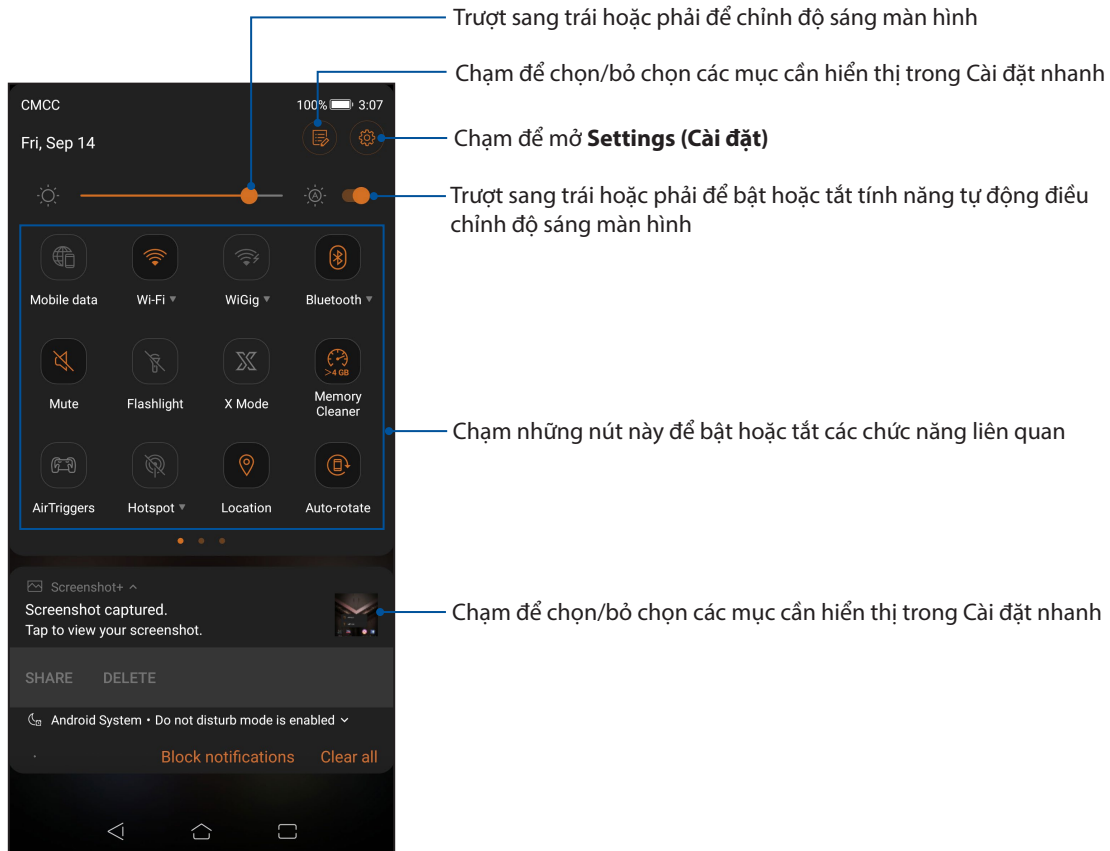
Trượt sang trái hoặc phải để chỉnh độ sáng màn hình

Chạm để chọn/bỏ chọn các mục cần hiển thị trong Cài đặt nhanh

CMCC 100% 3:07

Fri, Sep 14

Chạm để mở **Settings (Cài đặt)**

Trượt sang trái hoặc phải để bật hoặc tắt tính năng tự động điều chỉnh độ sáng màn hình

Mobile data
Wi-Fi
WiGig
Bluetooth

Mute
Flashlight
X Mode
>4 GB
Memory Cleaner

Chạm những nút này để bật hoặc tắt các chức năng liên quan

AirTriggers
Hotspot
Location
Auto-rotate

Screenshot+

Screenshot captured.
Tap to view your screenshot.

Chạm để chọn/bỏ chọn các mục cần hiển thị trong Cài đặt nhanh

SHARE DELETE

Android System • Do not disturb mode is enabled

Block notifications Clear all